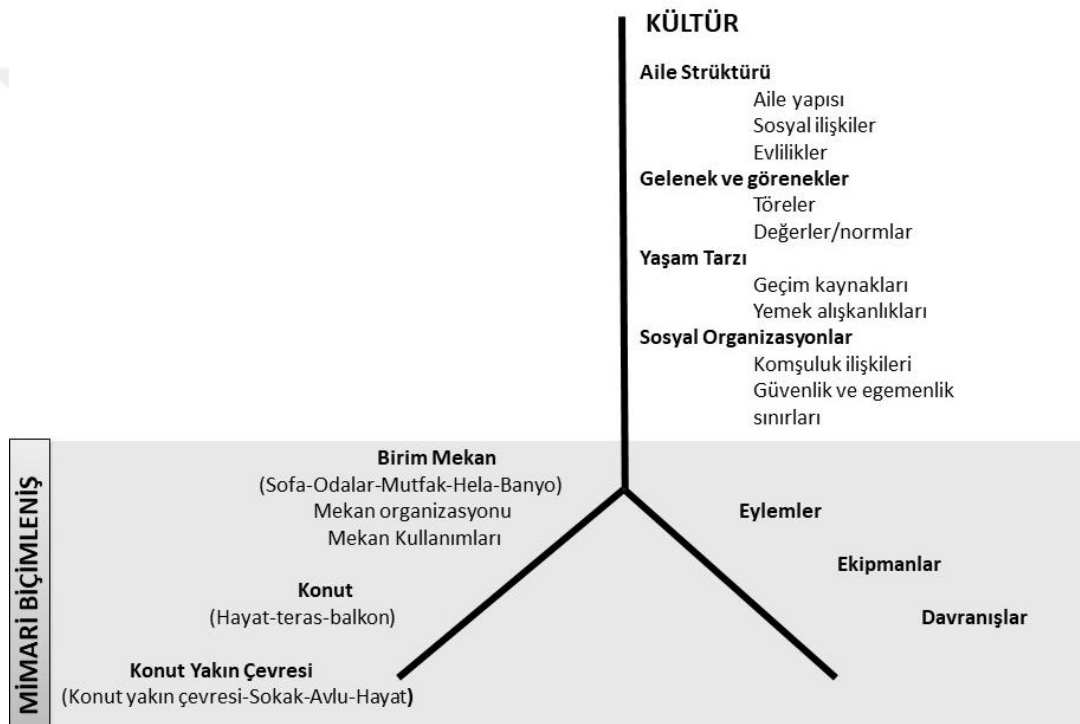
KÜLTÜR

Aile Strüktürü
Aile yapısı
Sosyal ilişkiler
Evlilikler
Gelenek ve görenekler
Töreler
Değerler/normlar
Yaşam Tarzı
Geçim kaynakları
Yemek alışkanlıkları
Sosyal Organizasyonlar
Komşuluk ilişkileri
Güvenlik ve egemenlik sınırları

MİMARİ BİÇİMLENİŞ

Birim Mekan
(Sofa-Odalar-Mutfak-Hela-Banyo)
Mekan organizasyonu
Mekan Kullanımları

Konut
(Hayat-teras-balkon)

Konut Yakın Çevresi
(Konut yakın çevresi-Sokak-Avlu-Hayat)

Eylemler

Ekipmanlar

Davranışlar